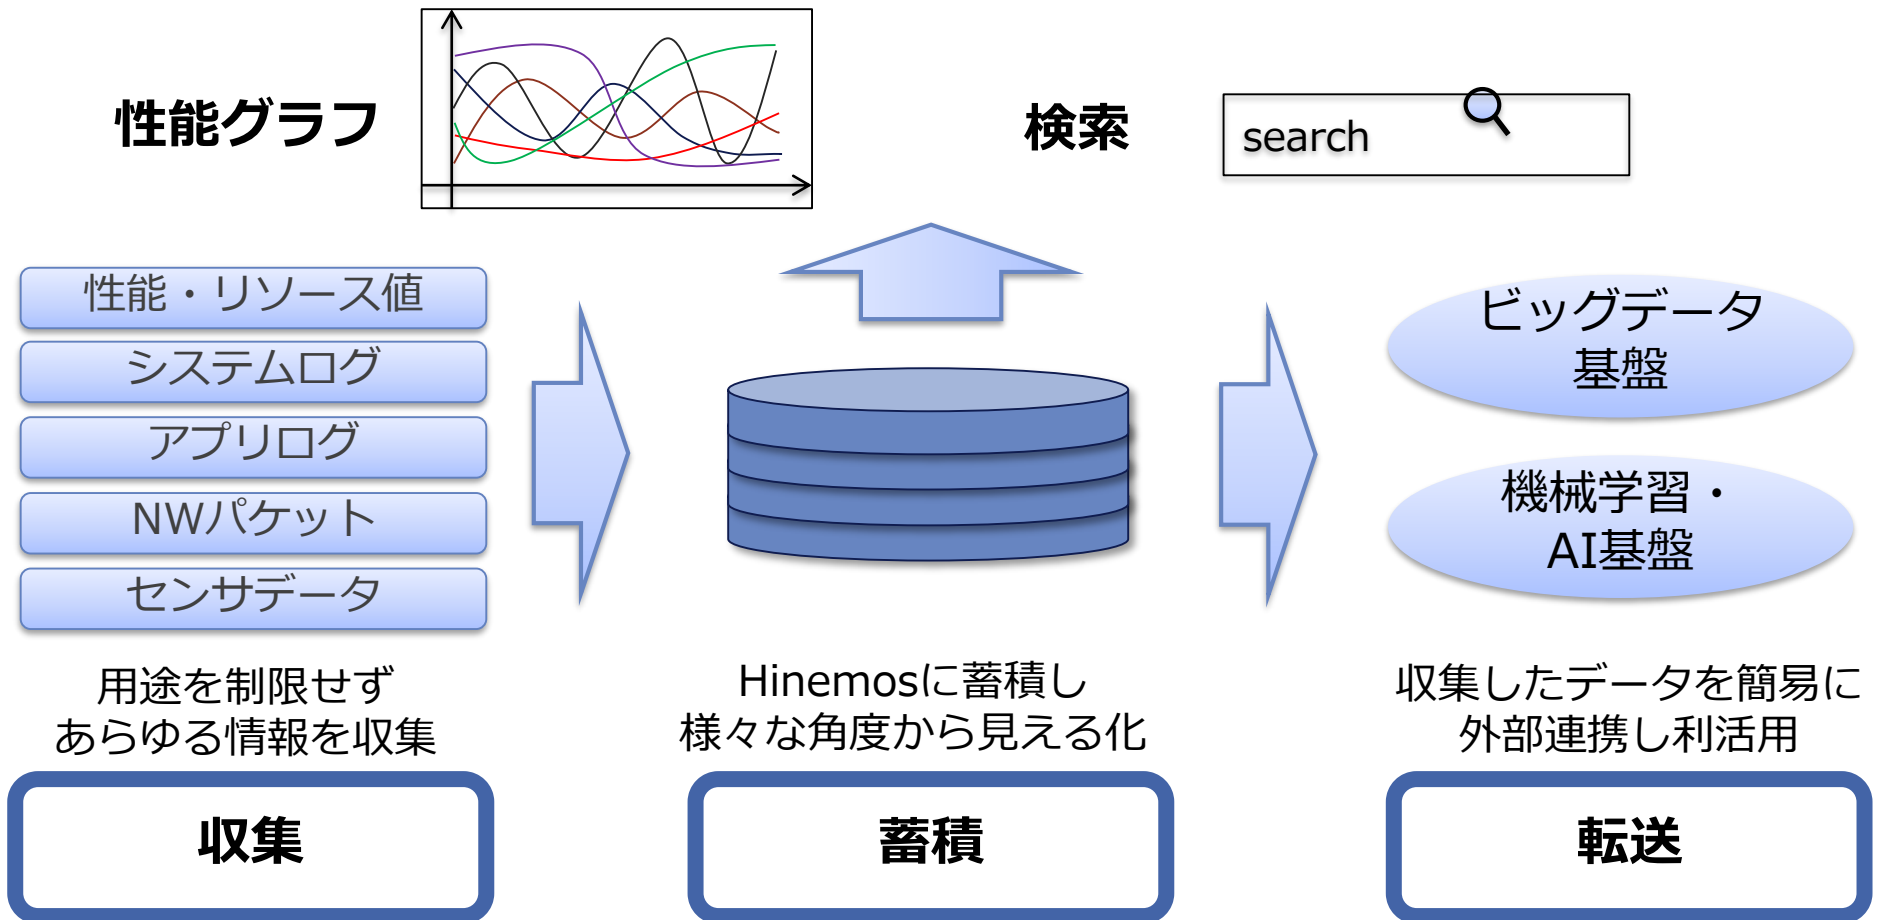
性能グラフ

検索

search

性能・リソース値

システムログ

アプリログ

NWパケット

センサデータ

ビッグデータ基盤

機械学習・AI基盤

用途を制限せず
あらゆる情報を収集

Hinemosに蓄積し
様々な角度から見える化

収集したデータを簡易に
外部連携し利活用

収集

蓄積

転送